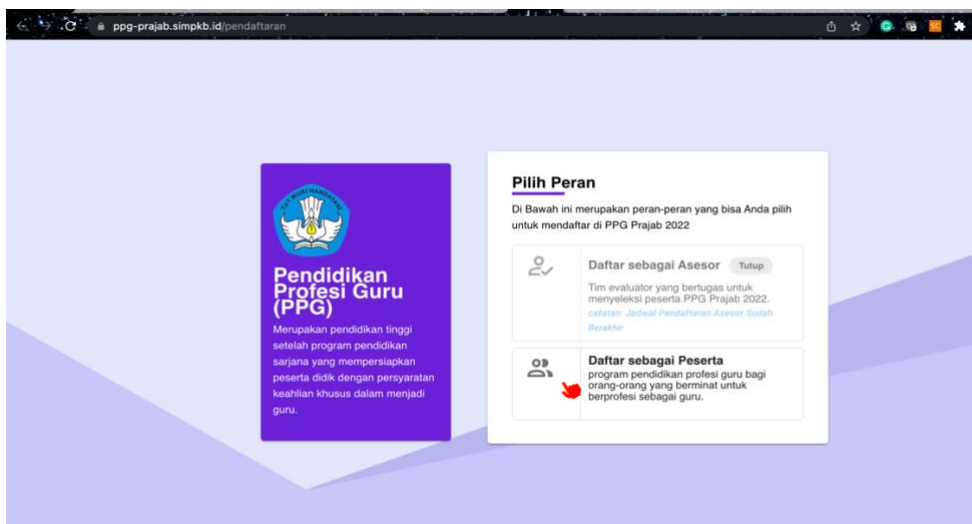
ppg-prajab.simpkb.id/pendaftaran

TUT WURI HANDAYANI

Pendidikan Profesi Guru (PPG)

Merupakan pendidikan tinggi setelah program pendidikan sarjana yang mempersiapkan peserta didik dengan persyaratan keahlian khusus dalam menjadi guru.

Pilih Peran

Di Bawah ini merupakan peran-peran yang bisa Anda pilih untuk mendaftar di PPG Prajab 2022

Daftar sebagai Asesor Tutup

Tim evaluator yang bertugas untuk menyeleksi peserta PPG Prajab 2022.

catatan: Jadwal Pendaftaran Asesor Sudah Berakhir

Daftar sebagai Peserta

program pendidikan profesi guru bagi orang-orang yang berminat untuk berprofesi sebagai guru.